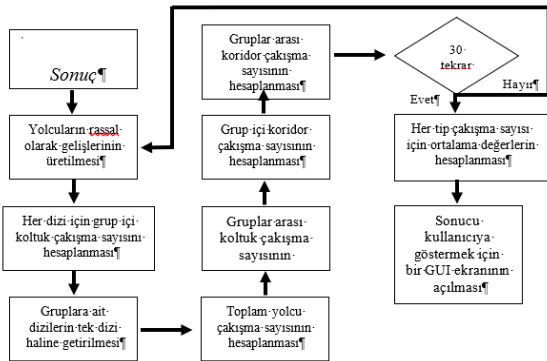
Sonuç¶

Yolcuların rassal olarak gelişlerinin üretilmesi¶

Her dizi için grup içi koltuk çakışma sayısını hesaplanması¶

Gruplara ait dizilerin tek dizi haline getirilmesi¶

Toplam yolcu çakışma sayısının hesaplanması¶

Gruplar arası koltuk çakışma sayısının

Grup içi koridor çakışma sayısının hesaplanması¶

Gruplar arası koridor çakışma sayısının hesaplanması¶

30 tekrar

Hayır¶

Evet¶

Her tip çakışma sayısı için ortalama değerlerin hesaplanması¶

Sonucu kullanıcıya göstermek için bir GUI ekranının açılması¶